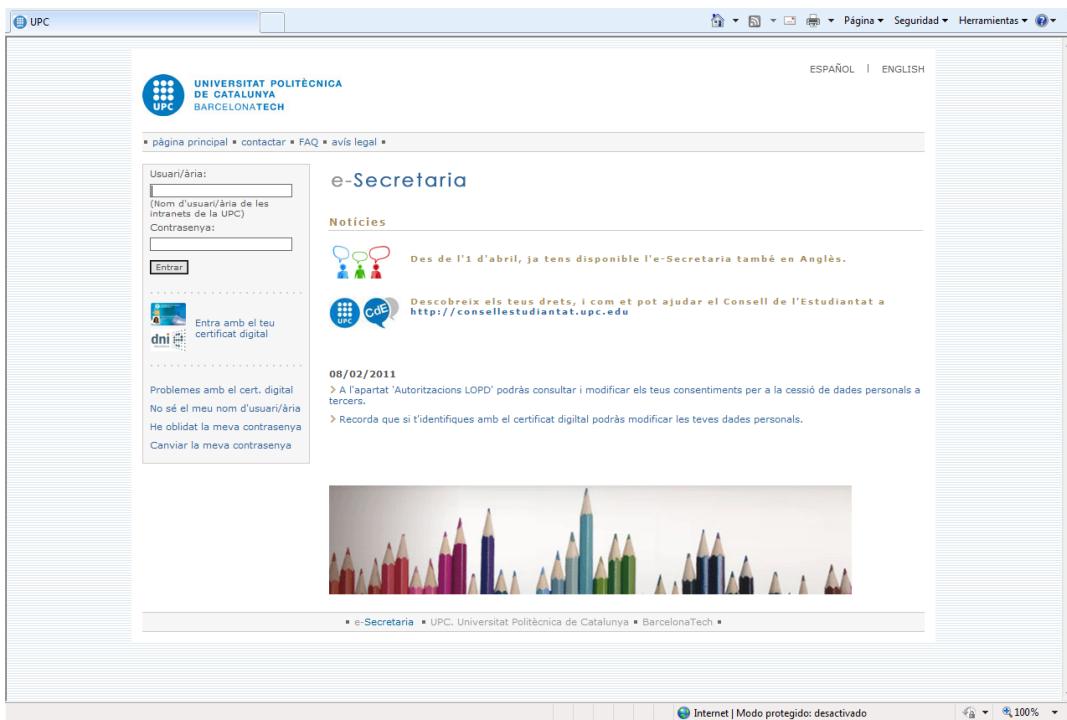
UPC

Página ▾ Seguridad ▾ Herramientas ▾

UNIVERSITAT POLITÈCNICA DE CATALUNYA BARCELONATECH

UPC

ESPAÑOL | ENGLISH

▪ pàgina principal ▪ contactar ▪ FAQ ▪ avís legal ▪

Usuari/ària:

(Nom d'usuari/ària de les intranets de la UPC)

Contrasenya:

Entrar

dni

Entra amb el teu certificat digital

Problemes amb el cert. digital

No sé el meu nom d'usuari/ària

He oblidat la meva contrasenya

Canviar la meva contrasenya

e-Secretaria

Notícies

Des de l'1 d'abril, ja tens disponible l'e-Secretaria també en Anglès.

UPC CdE

Descobreix els teus drets, i com et pot ajudar el Consell de l'Estudiantat a http://consellestudiantat.upc.edu

08/02/2011

> A l'apartat 'Autoritzacions LOPD' podràs consultar i modificar els teus consentiments per a la cessió de dades personals a tercers.

> Recorda que si t'identifiques amb el certificat digital podràs modificar les teves dades personals.

▪ e-Secretaria ▪ UPC. Universitat Politècnica de Catalunya ▪ BarcelonaTech ▪

Internet | Modo protegido: desactivado

100%